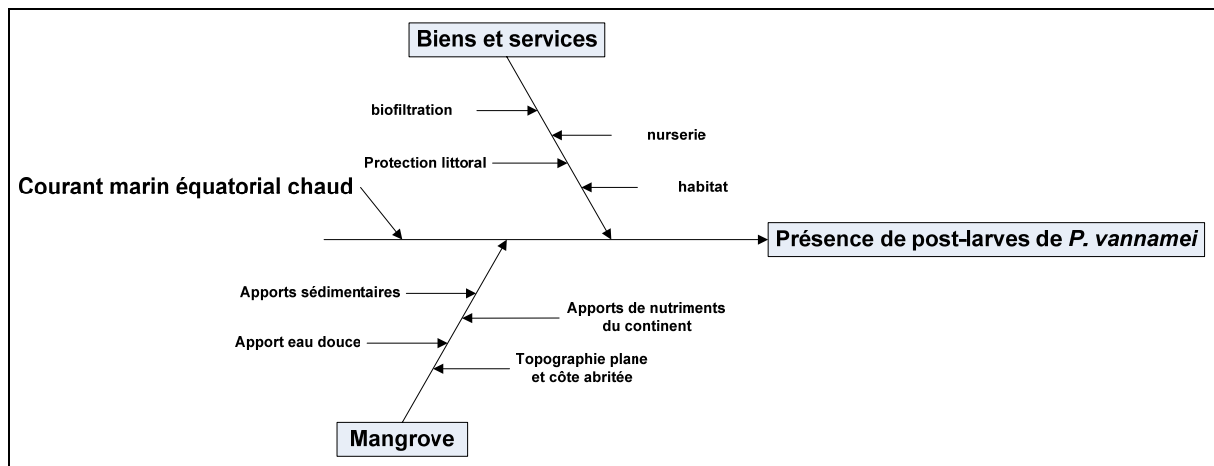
Biens et services

biofiltration

nurserie

Protection littoral

habitat

Courant marin équatorial chaud

Présence de post-larves de *P. vannamei*

Apports sédimentaires

Apports de nutriments du continent

Apport eau douce

Topographie plane et côte abritée

Mangrove